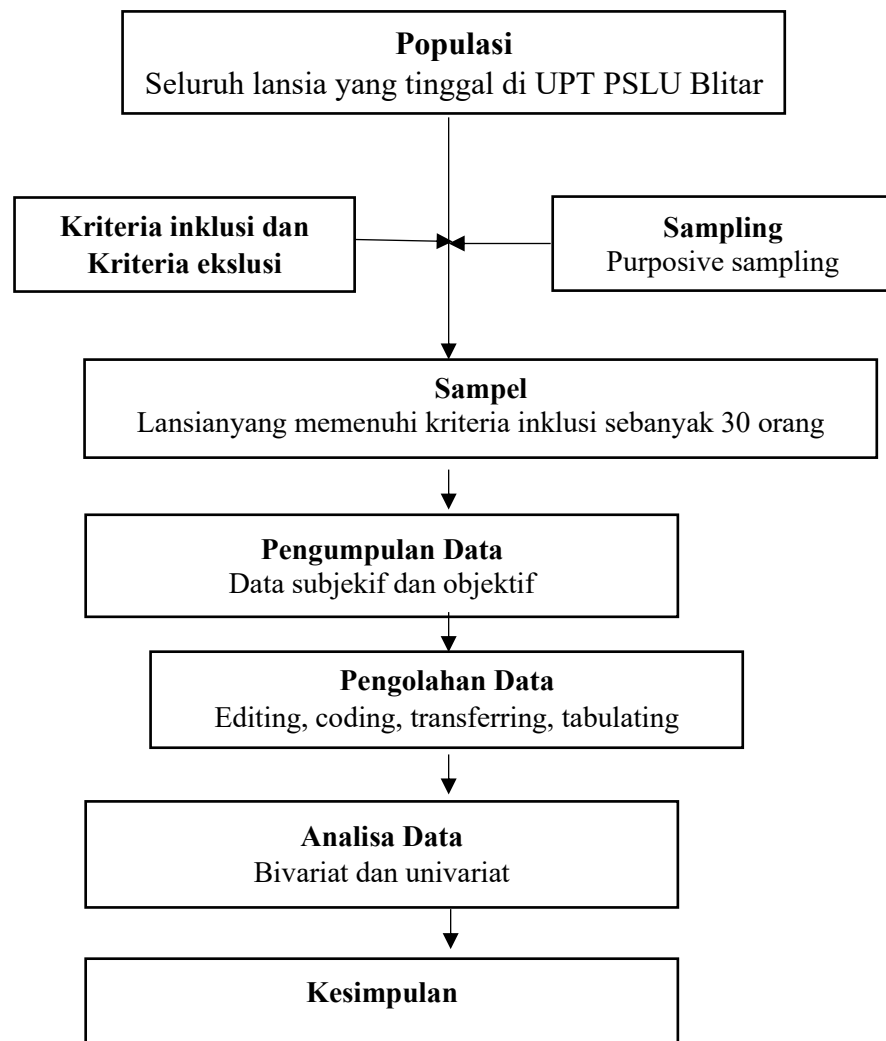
Populasi
Seluruh lansia yang tinggal di UPT PSLU Blitar

Kriteria inklusi dan Kriteria ekslusi

Sampling
Purposive sampling

Sampel
Lansianyang memenuhi kriteria inklusi sebanyak 30 orang

Pengumpulan Data
Data subjekif dan objektif

Pengolahan Data
Editing, coding, transferring, tabulating

Analisa Data
Bivariat dan univariat

Kesimpulan